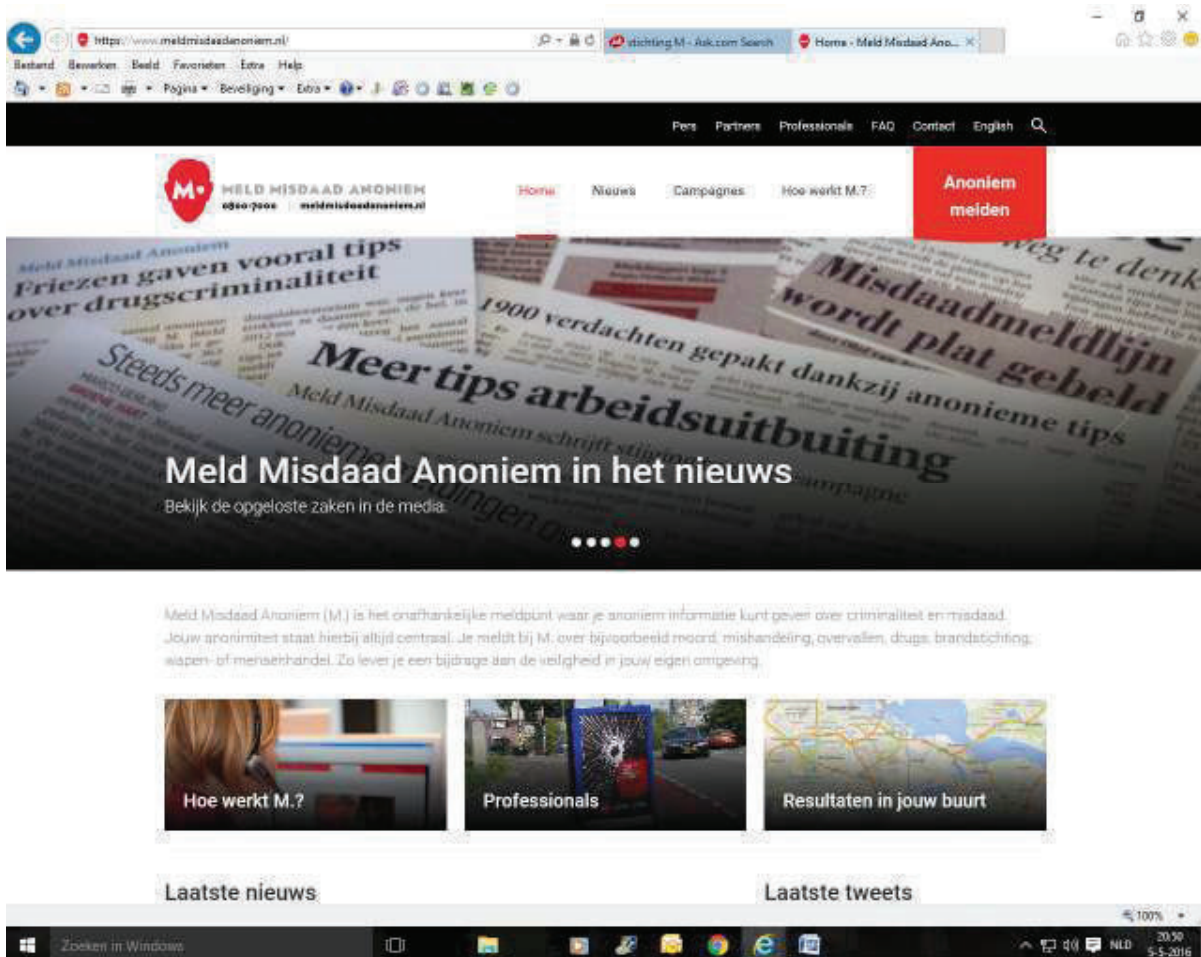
https://www.meldmisdaadanoniem.nl/

stichting M - Ask.com Search

Home - Meld Misdaad Ano...

Bestand Bewerken Beeld Favorieten Extra Help

Pagina ▾ Beveiliging ▾ Extra ▾

Pers Partners Professionals FAQ Contact English

M•

MELD MISDAAD ANONIEM
0800-7000 meldmisdaadanoniem.nl

Home Nieuws Campagnes Hoe werkt M.?

Anoniem melden

Meld Misdaad Anoniem
Friezen gaven vooral tips over drugscriminaliteit

1900 verdachten gepakt dankzij anonieme tips

Misdaadmeldlijn wordt plat gebeld

weg te denk

Meer tips arbeidsuitbuiting

Steeds meer anoniem

Meld Misdaad Anoniem schrijft

Meld Misdaad Anoniem in het nieuws

Bekijk de opgeloste zaken in de media.

Meld Misdaad Anoniem (M.) is het onafhankelijke meldpunt waar je anoniem informatie kunt geven over criminaliteit en misdaad. Jouw anonimiteit staat hierbij altijd centraal. Je meldt bij M. over bijvoorbeeld moord, mishandeling, overvallen, drugs, brandstichting, wapen- of mensenhandel. Zo lever je een bijdrage aan de veiligheid in jouw eigen omgeving.

Hoe werkt M.?

Professionals

Resultaten in jouw buurt

Laatste nieuws

Laatste tweets

100%

Zoeken in Windows

NLD 20:50 5-5-2016